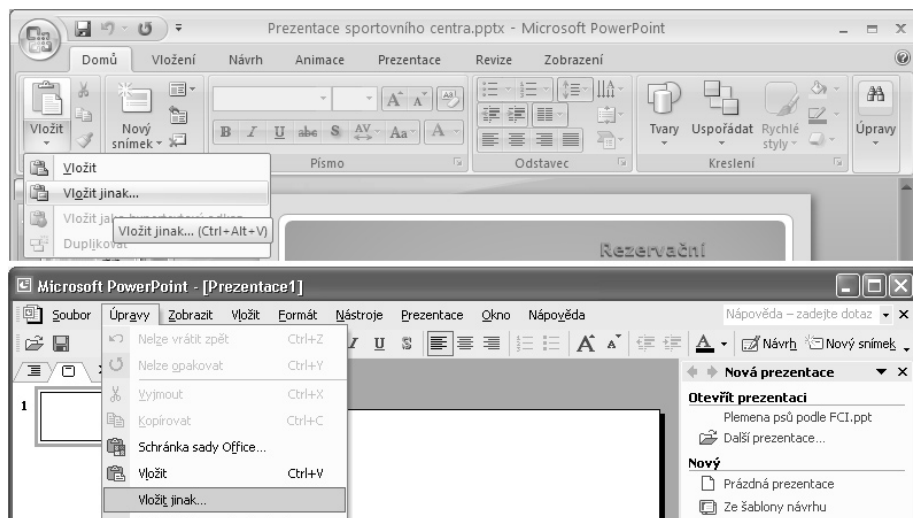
Prezentace sportovního centra.pptx - Microsoft PowerPoint

Domů Vložení Návrh Animace Prezentace Revize Zobrazení

Vložit
Nový snímek
Písmo
Odstavec
Tvary Uspořádat Rychlé styly
Kreslení
Úpravy

Vložit
Vložit jinak...
Vložit jako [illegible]
Duplikovat
Vložit jinak... (Ctrl+Alt+V)

Rezervační

Microsoft PowerPoint - [Prezentace1]

Soubor Úpravy Zobrazit Vložit Formát Nástroje Prezentace Okno Nápověda
Nápověda – zadejte dotaz
Návrh Nový snímek

Nelze vrátit zpět Ctrl+Z
Nelze opakovat Ctrl+Y
Vyjmout Ctrl+X
Kopírovat Ctrl+C
Schránka sady Office...
Vložit Ctrl+V
Vložit jinak...

1

Nová prezentace
Otevřít prezentaci
Plemena psů podle FCI.ppt
Další prezentace...
Nový
Prázdná prezentace
Ze šablony návrhu